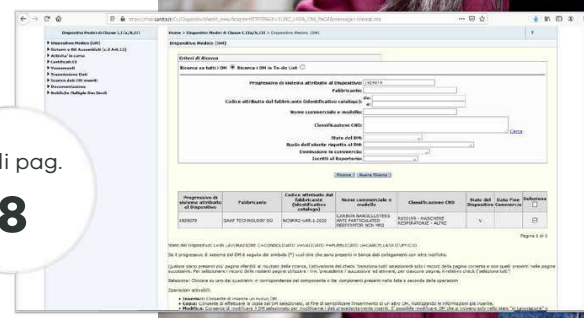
Dispositivo Medico di Classe I, IIa/b, III

Home > Dispositivi Medici di Classe I, IIa/b, III > Dispositivo Medico

Dispositivo Medico (DM)

Criteri di Ricerca

Ricerca su tutti i DM   Ricerca i DM in To-do List

Progressivo di sistema attribuito al Dispositivo: 1825079

Fabbricante:

Codice attribuito dal fabbricante (identificativo catalogo):

Nome commerciale e modello:

Classificazione CND:

Stato del DM:

Ruolo dell'utente rispetto al DM:

Dismissione in commercio:

Inscritti al Repertorio:

Pulisci   Nuova Ricerca

| Progressivo di sistema attribuito al Dispositivo | Fabbricante | Codice attribuito dal fabbricante (identificativo catalogo) | Nome commerciale e modello | Classificazione CND | Stato del Dispositivo | Data Fine Commercio | Seleziona |
|---|---|---|---|---|---|---|---|
| 1825079 | SAAF TECHNOLOGY SRL | NOBRID-VARL3 2020 | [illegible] | R030199 - MASCHERE RESPIRATORIE - ALTRE | V | | ☑ |

Pagina 1 di 1

li pag.

8